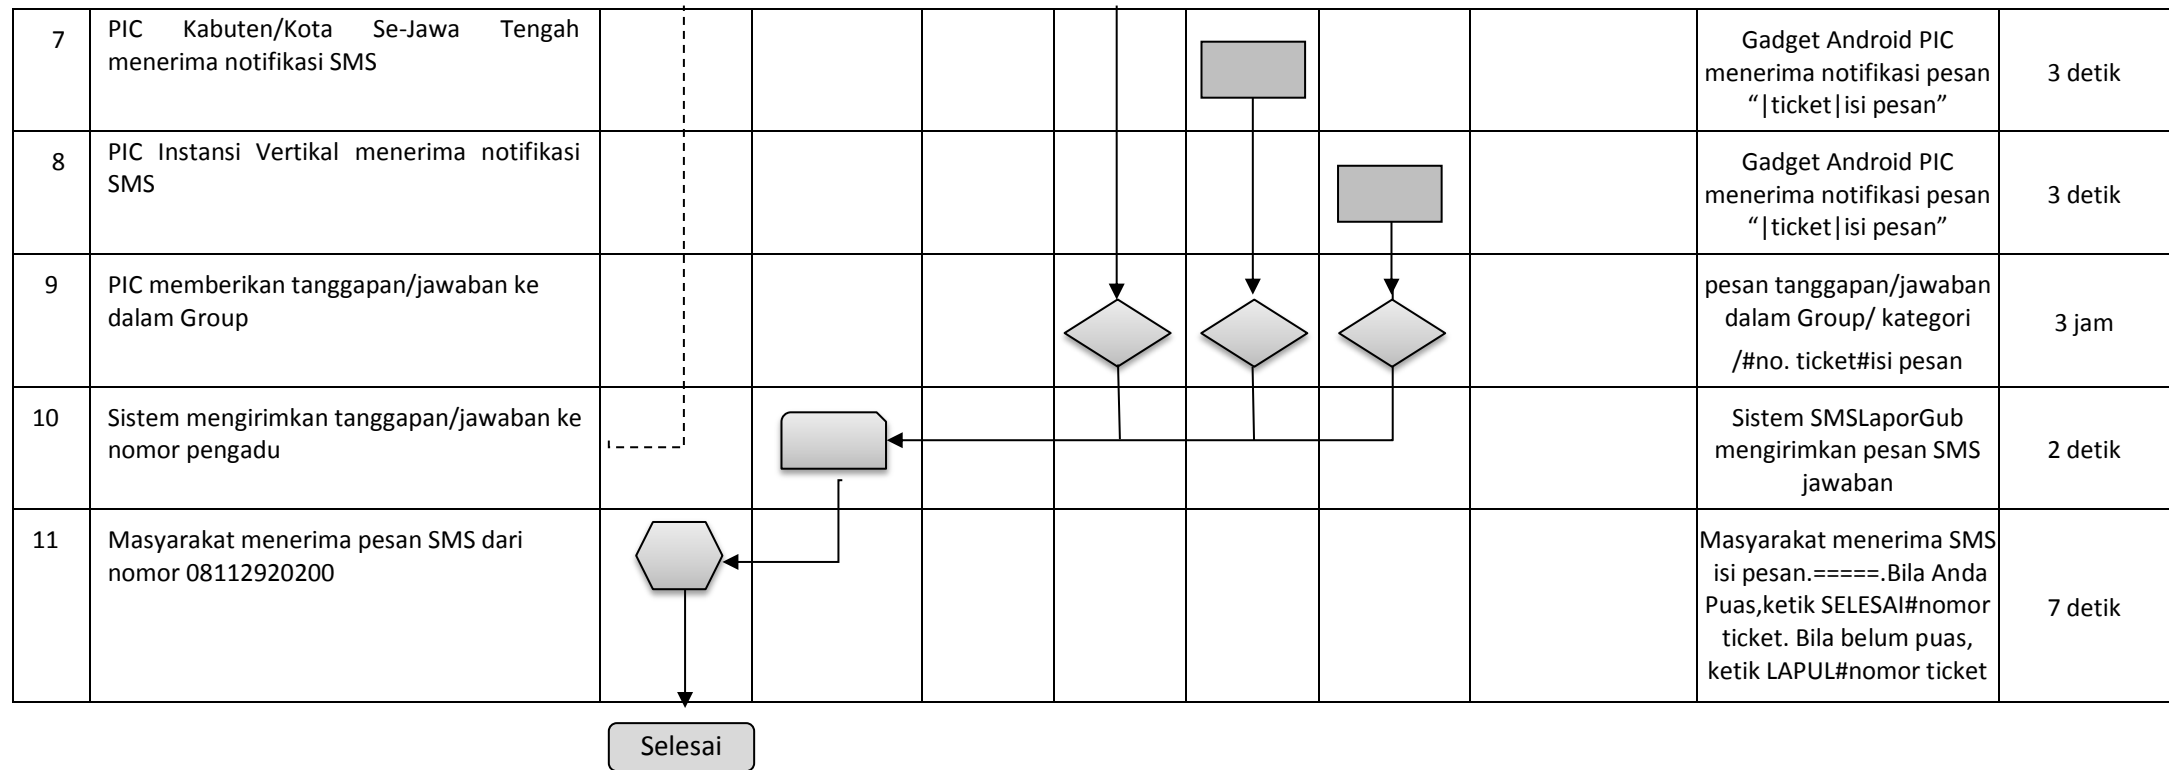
| | | | | | | | | | | |
|---|---|---|---|---|---|---|---|---|---|---|
| 7 | PIC Kabuten/Kota Se-Jawa Tengah menerima notifikasi SMS | | | | | | | | Gadget Android PIC menerima notifikasi pesan "\|ticket\|isi pesan" | 3 detik |
| 8 | PIC Instansi Vertikal menerima notifikasi SMS | | | | | | | | Gadget Android PIC menerima notifikasi pesan "\|ticket\|isi pesan" | 3 detik |
| 9 | PIC memberikan tanggapan/jawaban ke dalam Group | | | | | | | | pesan tanggapan/jawaban dalam Group/ kategori /#no. ticket#isi pesan | 3 jam |
| 10 | Sistem mengirimkan tanggapan/jawaban ke nomor pengadu | | | | | | | | Sistem SMSLaporGub mengirimkan pesan SMS jawaban | 2 detik |
| 11 | Masyarakat menerima pesan SMS dari nomor 08112920200 | | | | | | | | Masyarakat menerima SMS isi pesan.=====.Bila Anda Puas,ketik SELESAI#nomor ticket. Bila belum puas, ketik LAPUL#nomor ticket | 7 detik |

Selesai